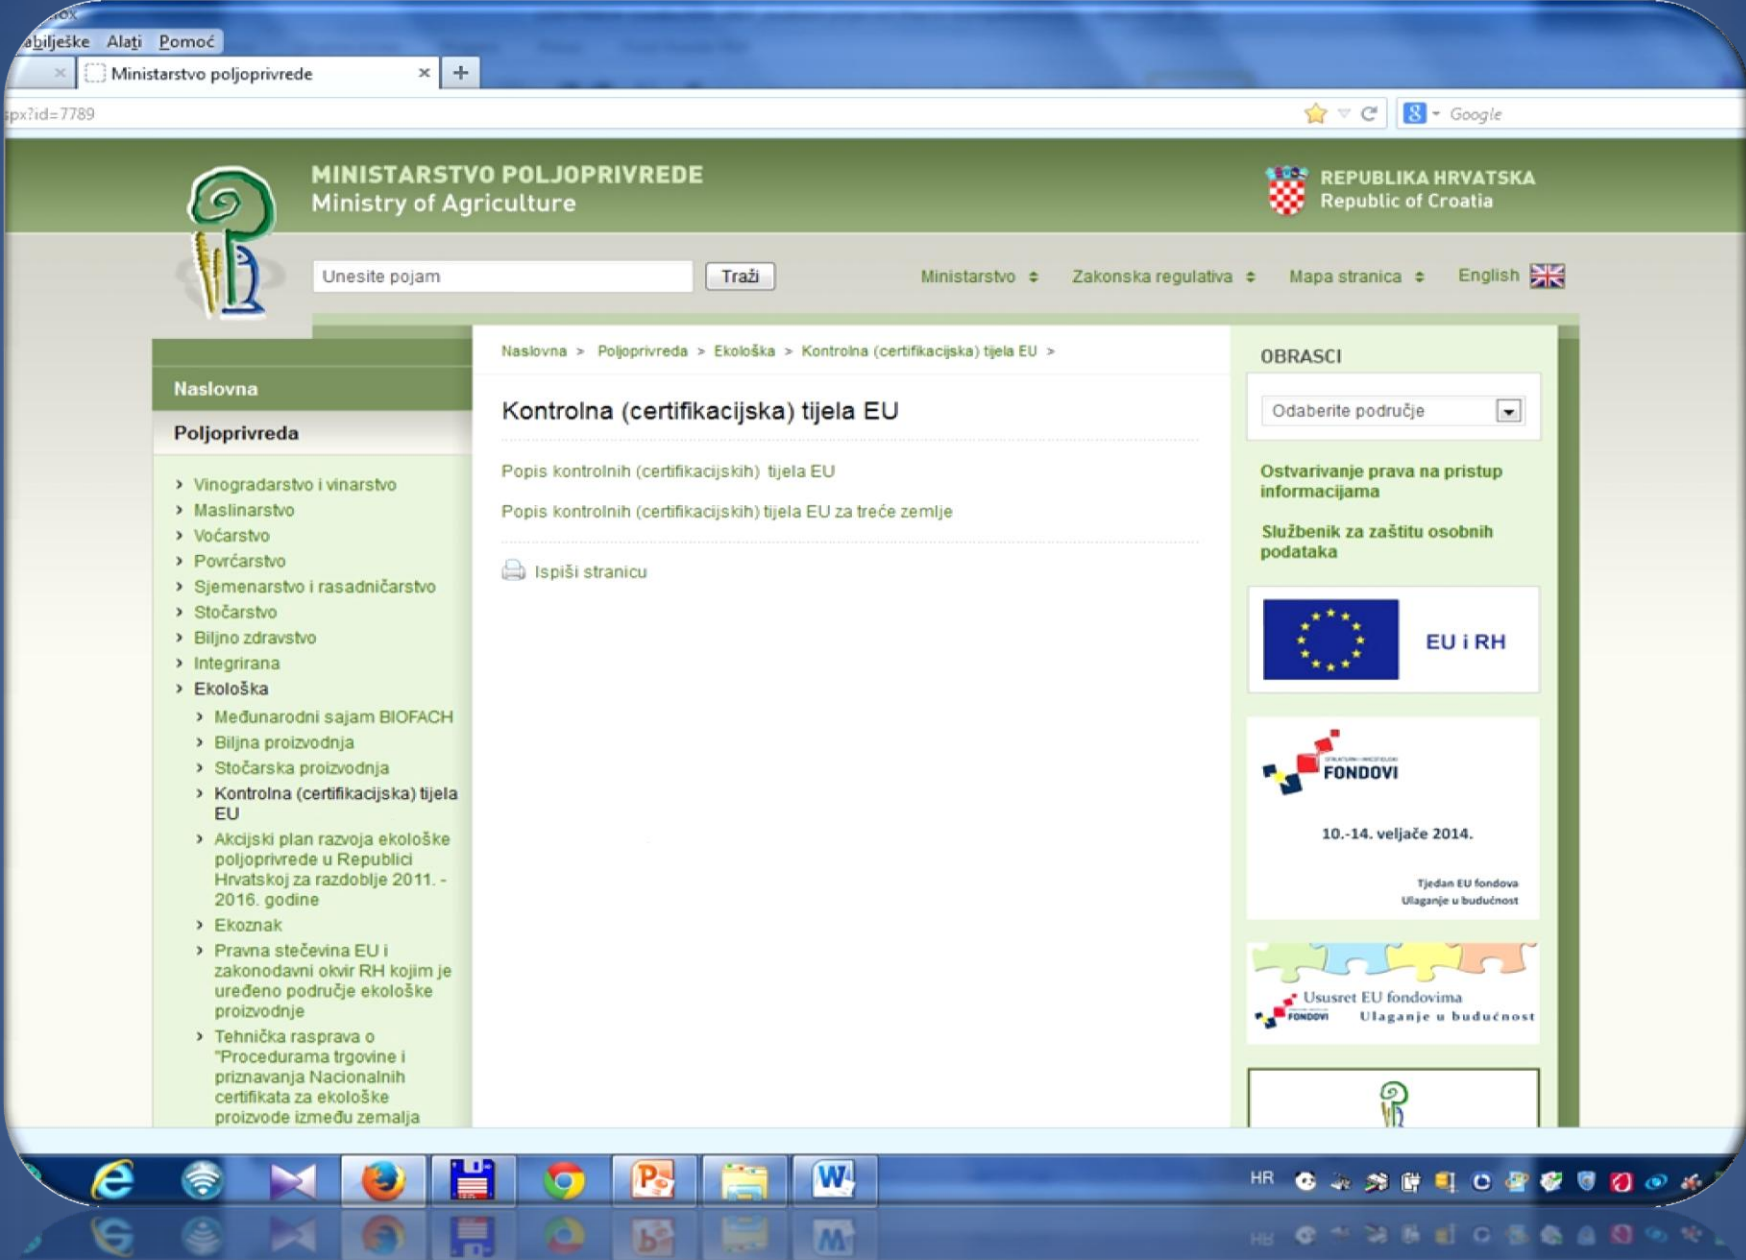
abilješke Alati Pomoć

Ministarstvo poljoprivrede

spx?id=7789

Google

MINISTARSTVO POLJOPRIVREDE
Ministry of Agriculture

REPUBLIKA HRVATSKA
Republic of Croatia

Unesite pojam
Traži

Ministarstvo Zakonska regulativa Mapa stranica English

Naslovna
Poljoprivreda
Vinogradarstvo i vinarstvo
Maslinarstvo
Voćarstvo
Povrćarstvo
Sjemenarstvo i rasadničarstvo
Stočarstvo
Biljno zdravstvo
Integrirana
Ekološka
Međunarodni sajam BIOFACH
Biljna proizvodnja
Stočarska proizvodnja
Kontrolna (certifikacijska) tijela EU
Akcijski plan razvoja ekološke poljoprivrede u Republici Hrvatskoj za razdoblje 2011. - 2016. godine
Ekoznak
Pravna stečevina EU i zakonodavni okvir RH kojim je uređeno područje ekološke proizvodnje
Tehnička rasprava o "Procedurama trgovine i priznavanja Nacionalnih certifikata za ekološke proizvode između zemalja

Naslovna > Poljoprivreda > Ekološka > Kontrolna (certifikacijska) tijela EU >

Kontrolna (certifikacijska) tijela EU

Popis kontrolnih (certifikacijskih) tijela EU

Popis kontrolnih (certifikacijskih) tijela EU za treće zemlje

Ispiši stranicu

OBRASCI
Odaberite područje

Ostvarivanje prava na pristup informacijama

Službenik za zaštitu osobnih podataka

EU i RH

FONDOVI
10.-14. veljače 2014.
Tjedan EU fondova
Ulaganje u budućnost

Ususret EU fondovima
FONDOVI
Ulaganje u budućnost

HR